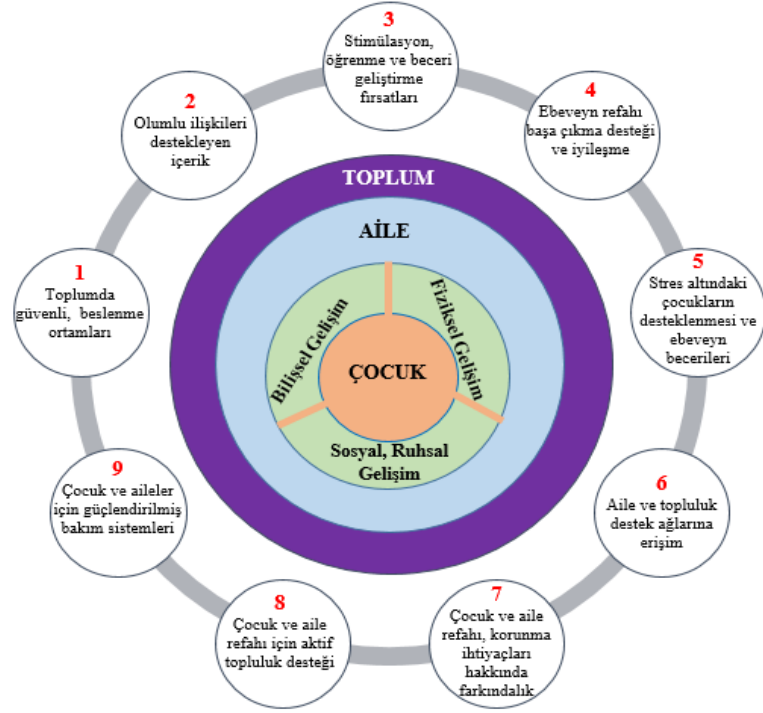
3
Stimülasyon, öğrenme ve beceri geliştirme fırsatları

4
Ebeveyn refahı başa çıkma desteği ve iyileşme

5
Stres altındaki çocukların desteklenmesi ve ebeveyn becerileri

6
Aile ve topluluk destek ağlarına erişim

7
Çocuk ve aile refahı, korunma ihtiyaçları hakkında farkındalık

8
Çocuk ve aile refahı için aktif topluluk desteği

9
Çocuk ve aileler için güçlendirilmiş bakım sistemleri

1
Toplumda güvenli, beslenme ortamları

2
Olumlu ilişkileri destekleyen içerik

TOPLUM

AİLE

Bilişsel Gelişim

Fiziksel Gelişim

ÇOCUK

Sosyal, Ruhsal Gelişim